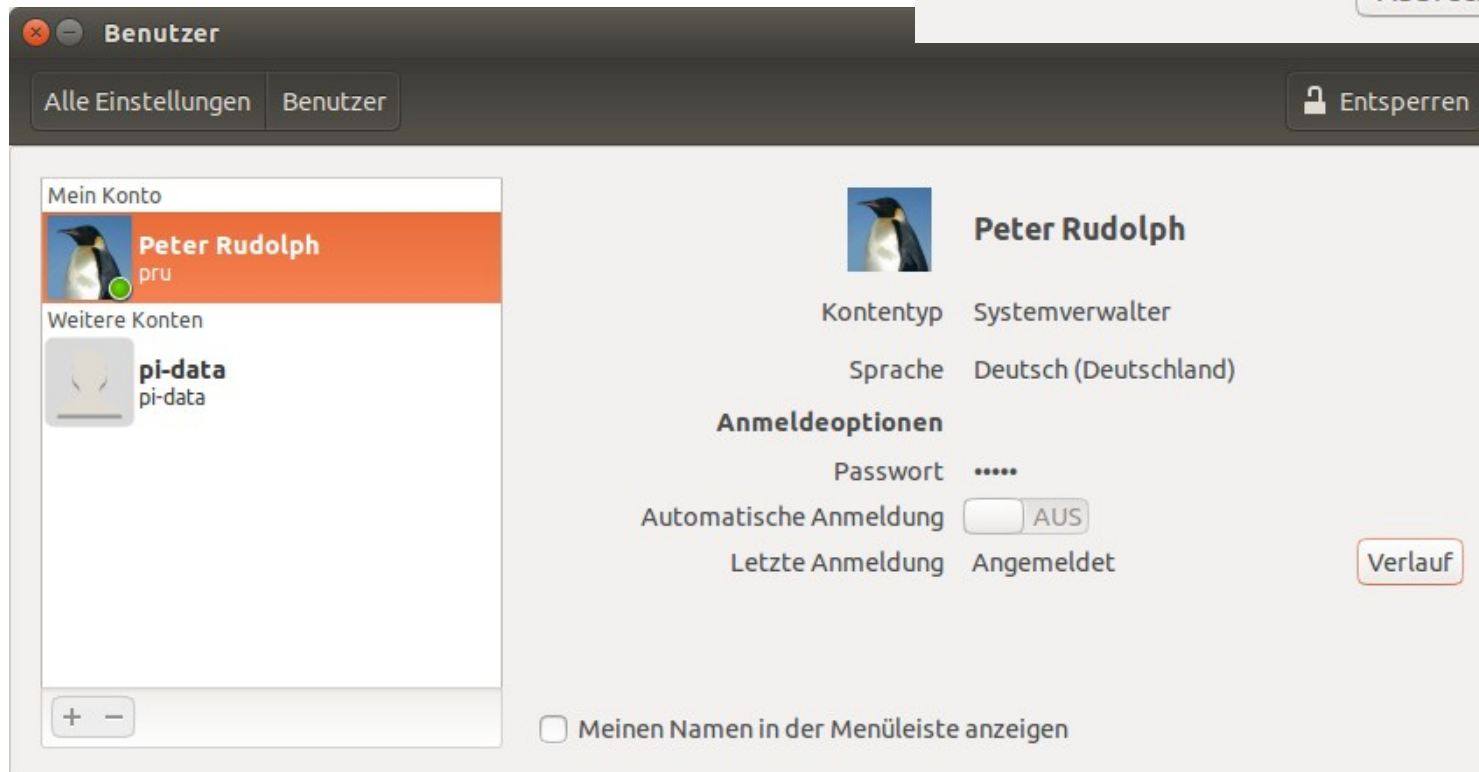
Benutzer

Alle Einstellungen | Benutzer

Entsperren

Mein Konto

Peter Rudolph
pru

Weitere Konten

pi-data
pi-data

+ −

Peter Rudolph

Kontentyp Systemverwalter

Sprache Deutsch (Deutschland)

Anmeldeoptionen

Passwort •••••

Automatische Anmeldung AUS

Letzte Anmeldung Angemeldet

Verlauf

Meinen Namen in der Menüleiste anzeigen